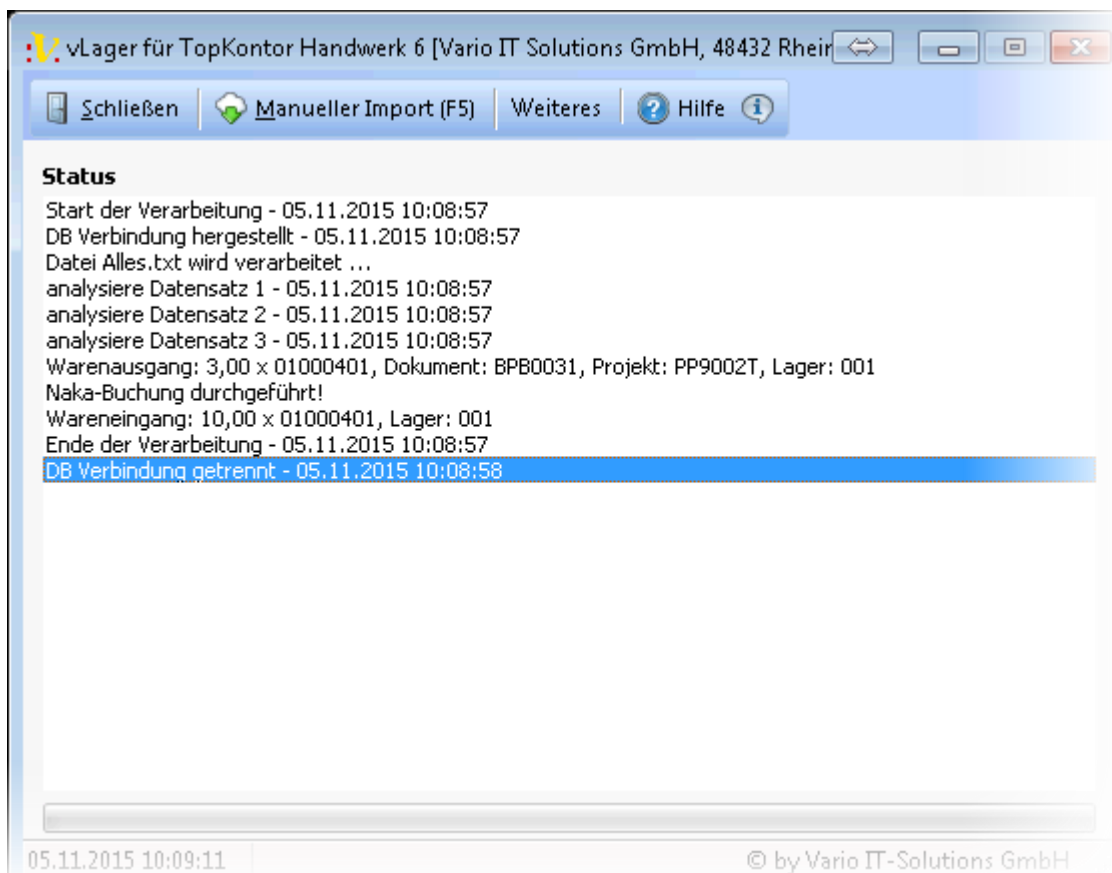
vLager für TopKontor Handwerk 6 [Vario IT Solutions GmbH, 48432 Rhein

Schließen | Manueller Import (F5) | Weiteres | Hilfe

Status

Start der Verarbeitung - 05.11.2015 10:08:57
DB Verbindung hergestellt - 05.11.2015 10:08:57
Datei Alles.txt wird verarbeitet ...
analysiere Datensatz 1 - 05.11.2015 10:08:57
analysiere Datensatz 2 - 05.11.2015 10:08:57
analysiere Datensatz 3 - 05.11.2015 10:08:57
Warenausgang: 3,00 x 01000401, Dokument: BPB0031, Projekt: PP9002T, Lager: 001
Naka-Buchung durchgeführt!
Wareneingang: 10,00 x 01000401, Lager: 001
Ende der Verarbeitung - 05.11.2015 10:08:57
DB Verbindung getrennt - 05.11.2015 10:08:58

05.11.2015 10:09:11

© by Vario IT-Solutions GmbH